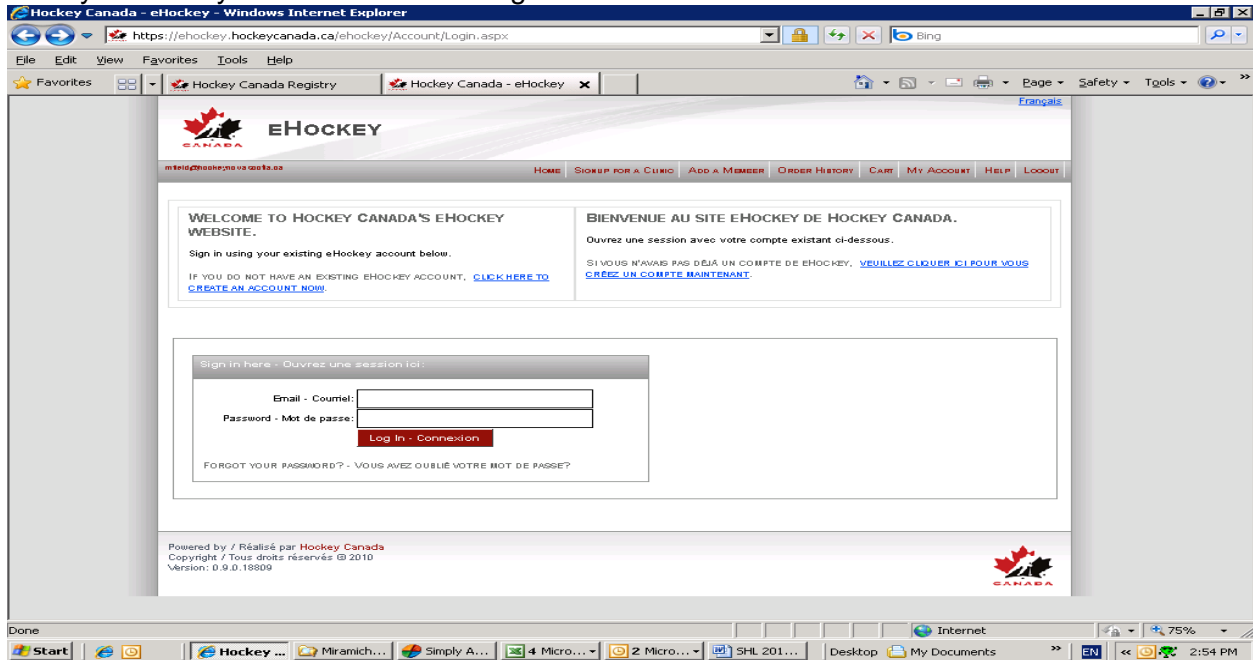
Hockey Canada - eHockey - Windows Internet Explorer

https://ehockey.hockeycanada.ca/ehockey/Account/Login.aspx

Bing

File Edit View Favorites Tools Help

Favorites | Hockey Canada Registry | Hockey Canada - eHockey

Page Safety Tools

Français

CANADA

eHockey

mfeld@hockeynovascotia.ca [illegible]

Home | Signup for a Clinic | Add a Member | Order History | Cart | My Account | Help | Logout

WELCOME TO HOCKEY CANADA'S EHOCKEY WEBSITE.

Sign in using your existing eHockey account below.

IF YOU DO NOT HAVE AN EXISTING EHOCKEY ACCOUNT, CLICK HERE TO CREATE AN ACCOUNT NOW.

BIENVENUE AU SITE EHOCKEY DE HOCKEY CANADA.

Ouvrez une session avec votre compte existant ci-dessous.

SI VOUS N'AVAIS PAS DÉJÀ UN COMPTE DE EHOCKEY, VEUILLEZ CLIQUER ICI POUR VOUS CRÉEZ UN COMPTE MAINTENANT.

Sign in here - Ouvrez une session ici :

Email - Courriel:

Password - Mot de passe:

Log In - Connexion

FORGOT YOUR PASSWORD? - VOUS AVEZ OUBLIÉ VOTRE MOT DE PASSE?

Powered by / Réalisé par Hockey Canada
Copyright / Tous droits réservés © 2010
Version: 0.9.0.18809

CANADA

Done | Internet | 75%

Start | Hockey ... | Miramich... | Simply A... | 4 Micro... | 2 Micro... | SHL 201... | Desktop | My Documents | EN | 2:54 PM